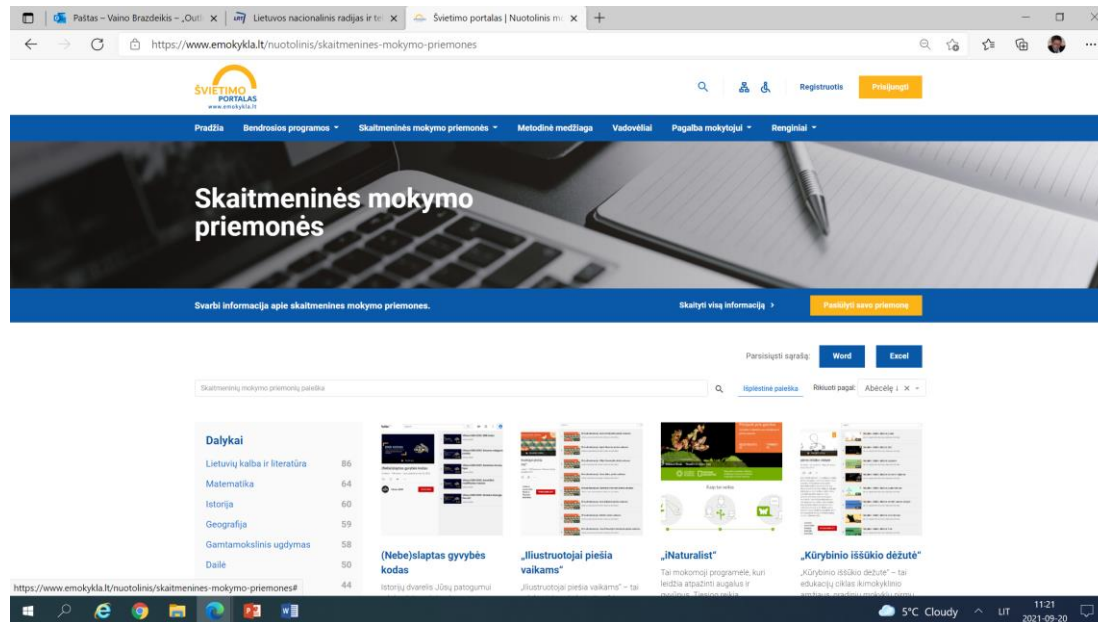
Paštas – Vaino Brazdeikis – „Outl
Lietuvos nacionalinis radijas ir te
Švietimo portalas | Nuotolinis m

https://www.emokykla.lt/nuotolinis/skaitmenines-mokymo-priemones

ŠVIETIMO PORTALAS www.emokykla.lt

Registruotis
Prisijungti

Pradžia
Bendrosios programos
Skaitmeninės mokymo priemonės
Metodinė medžiaga
Vadovėliai
Pagalba mokytojui
Renginiai

Skaitmeninės mokymo priemonės

Svarbi informacija apie skaitmenines mokymo priemones.
Skaityti visą informaciją >
Paskelbti savo priemonę

Parsisiųsti sąrašą:
Word
Excel

Skaitmeninių mokymo priemonių paieška
Išplėstinė paieška
Rikiuoti pagal: Abėcėlę ↓ ×

Dalykai
| Lietuvių kalba ir literatūra | 86 |
|---|---|
| Matematika | 64 |
| Istorija | 60 |
| Geografija | 59 |
| Gamtamokslinis ugdymas | 58 |
| Dailė | 50 |
| | 44 |

(Nebe)slaptas gyvybės kodas
Istorijų dvarelis Jūsų patogumui

„Iliustruotojai piešia vaikams"
„Iliustruotojai piešia vaikams" – tai

„iNaturalist"
Tai mokomoji programėlė, kuri leidžia atpažinti augalus ir

„Kūrybinio iššūkio dėžutė"
„Kūrybinio iššūkio dėžutė" – tai edukacijų ciklas ikimokyklinio

https://www.emokykla.lt/nuotolinis/skaitmenines-mokymo-priemones#

5°C Cloudy
LIT
11:21
2021-09-20